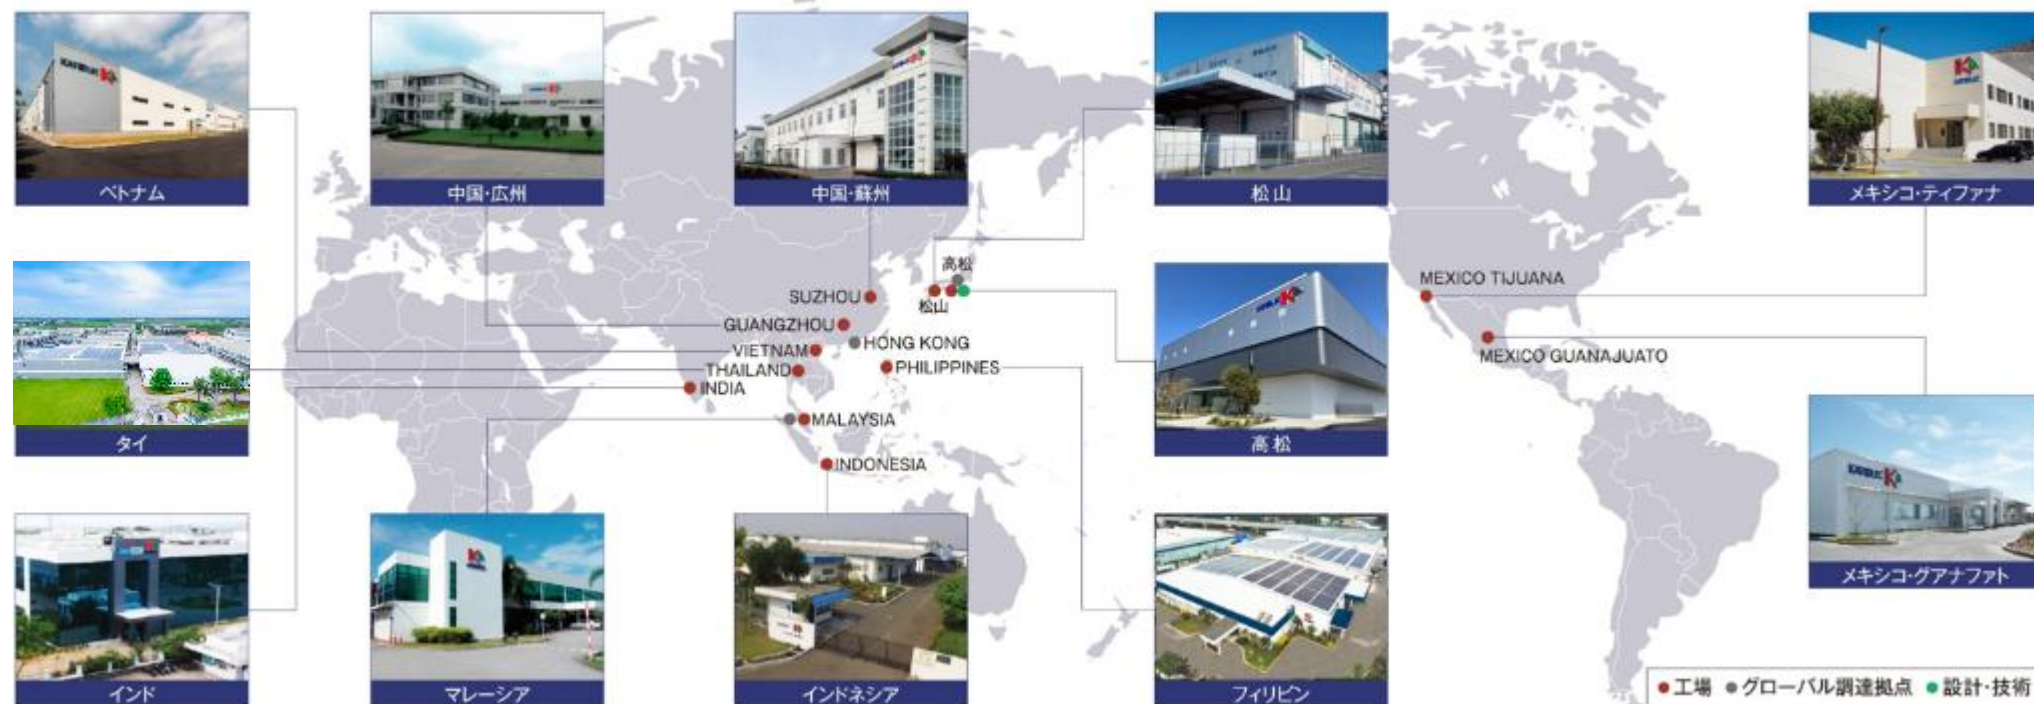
ベトナム

中国·広州

中国·蘇州

松山

メキシコ·ティファナ

タイ

高松

松山

SUZHOU

GUANGZHOU

HONG KONG

VIETNAM

THAILAND

PHILIPPINES

INDIA

MALAYSIA

INDONESIA

MEXICO TIJUANA

MEXICO GUANAJUATO

高松

メキシコ·グアナファト

インド

マレーシア

インドネシア

フィリピン

●工場 ●グローバル調達拠点 ●設計·技術